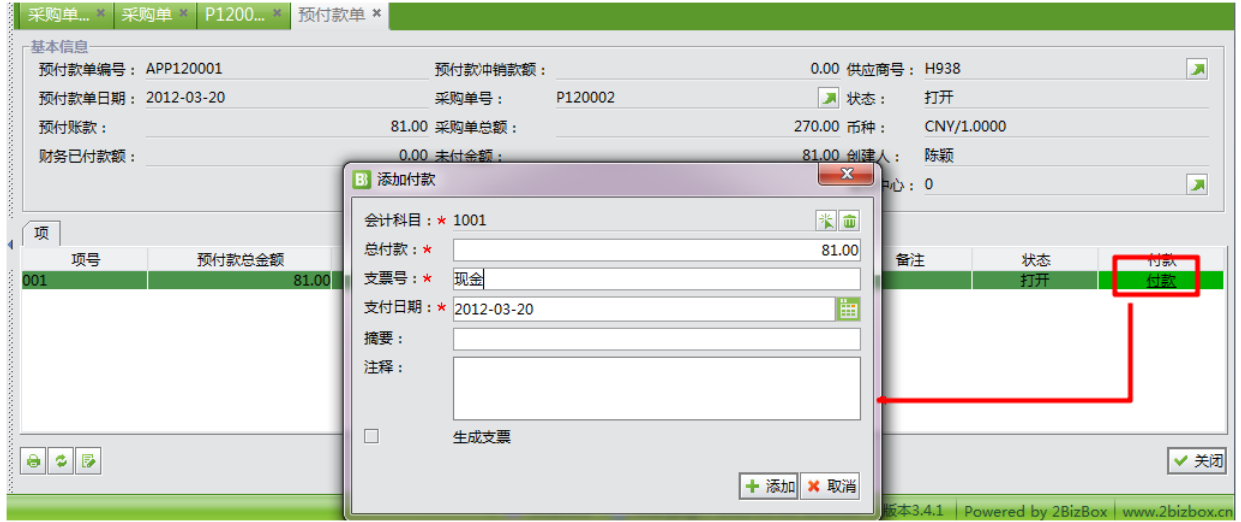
采购单... ✕ | 采购单 ✕ | P1200... ✕ | 预付款单 ✕

基本信息

预付款单编号： APP120001
预付款单日期： 2012-03-20
预付账款： 81.00
财务已付款额： 0.00

预付款冲销款额： 0.00
采购单号： P120002
采购单总额： 270.00
未付金额： 81.00

供应商号： H938
状态： 打开
币种： CNY/1.0000
创建人： 陈颖
中心： 0

项

| 项号 | 预付款总金额 | 备注 | 状态 | 付款 |
|---|---|---|---|---|
| 001 | 81.00 | | 打开 | 付款 |

添加付款

会计科目：* 1001
总付款：* 81.00
支票号：* 现金
支付日期：* 2012-03-20
摘要：
注释：

生成支票

添加 取消

关闭

版本3.4.1 | Powered by 2BizBox | www.2bizbox.cn